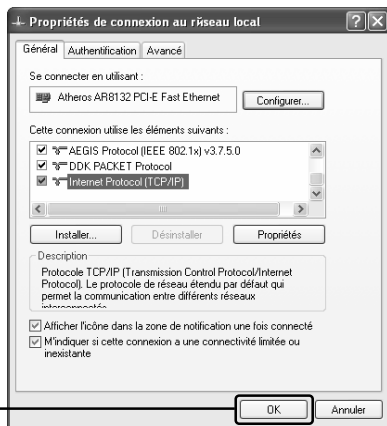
Propriétés de connexion au rìseau local

Général Authentification Avancé

Se connecter en utilisant :

Atheros AR8132 PCI-E Fast Ethernet

Configurer...

Cette connexion utilise les éléments suivants :

AEGIS Protocol (IEEE 802.1x) v3.7.5.0
DDK PACKET Protocol
Internet Protocol (TCP/IP)

Installer... Désinstaller Propriétés

Description
Protocole TCP/IP (Transmission Control Protocol/Internet Protocol). Le protocole de réseau étendu par défaut qui permet la communication entre différents réseaux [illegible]

Afficher l'icône dans la zone de notification une fois connecté
M'indiquer si cette connexion a une connectivité limitée ou inexistante

OK Annuler